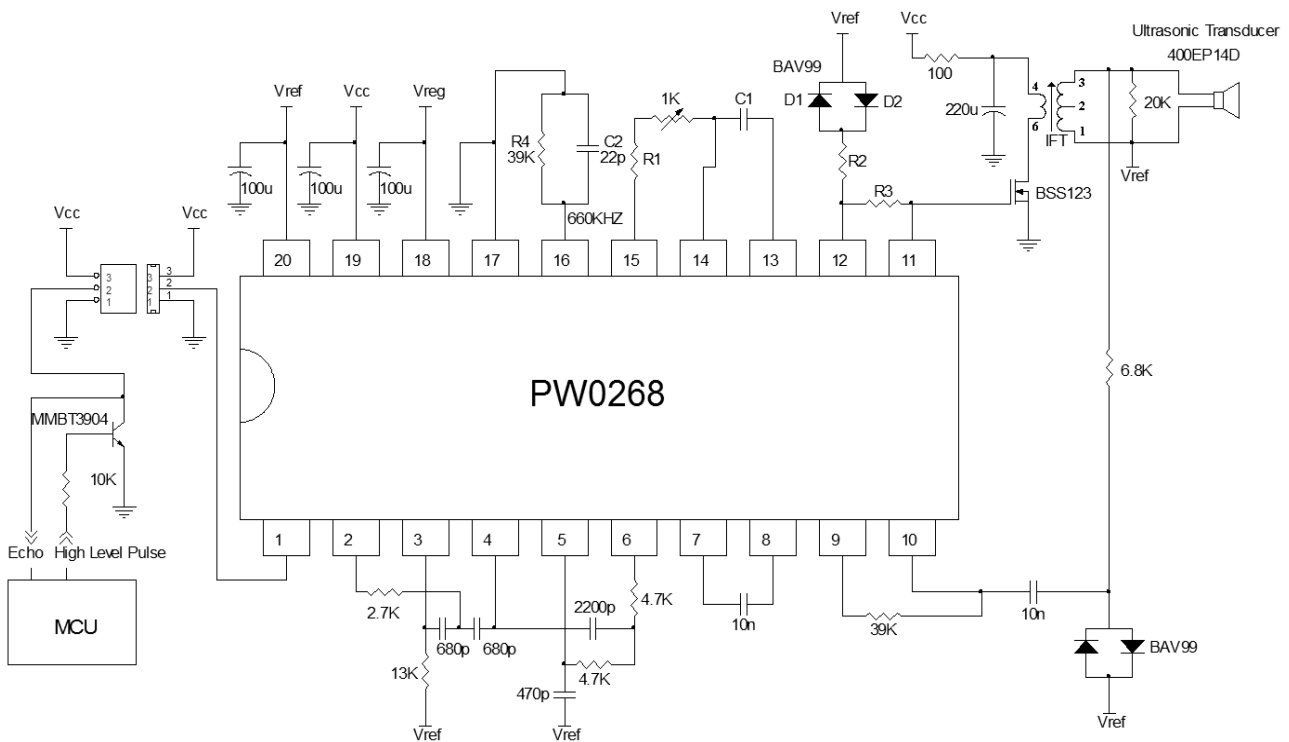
Ultrasonic Transducer
400EP14D
Vref
Vcc
BAV99
100
D1
D2
220u
4
3
2
6
1
20K
IFT
Vref
Vref
Vcc
Vreg
R4
39K
C2
22p
1K
C1
R1
R2
R3
BSS123
100u
100u
100u
660KHZ
Vcc
Vcc
3
2
1
3
2
1
20
19
18
17
16
15
14
13
12
11
PW0268
6.8K
MMBT3904
10K
Echo
High Level Pulse
MCU
1
2
3
4
5
6
7
8
9
10
2.7K
680p
680p
2200p
4.7K
10n
39K
10n
13K
470p
4.7K
BAV99
Vref
Vref
Vref